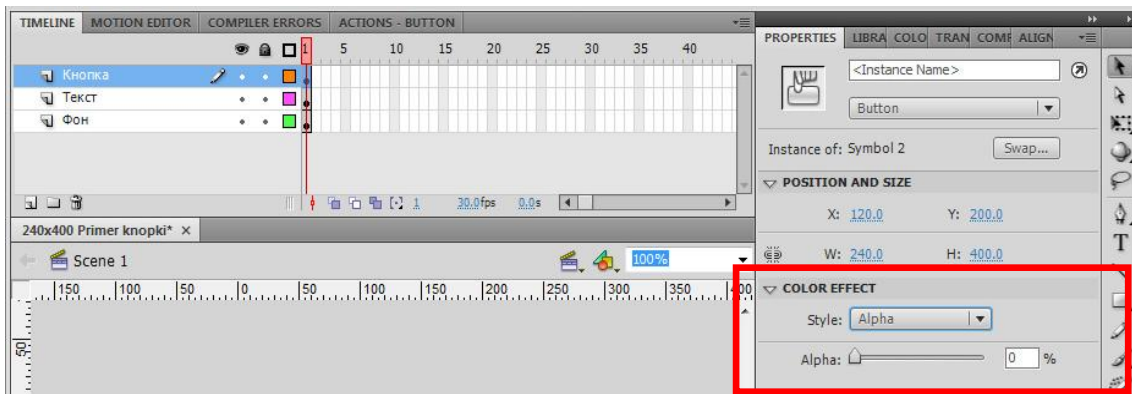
TIMELINE MOTION EDITOR COMPILER ERRORS ACTIONS - BUTTON

1 5 10 15 20 25 30 35 40

Кнопка
Текст
Фон

1 30.0fps 0.0s

240x400 Primer knopki* ×

Scene 1

100%

150 100 50 0 50 100 150 200 250 300 350 400

50

PROPERTIES LIBRA COLO TRAN COMI ALIGN

<Instance Name>

Button

Instance of: Symbol 2 Swap...

POSITION AND SIZE

X: 120.0 Y: 200.0

W: 240.0 H: 400.0

COLOR EFFECT

Style: Alpha

Alpha: 0 %